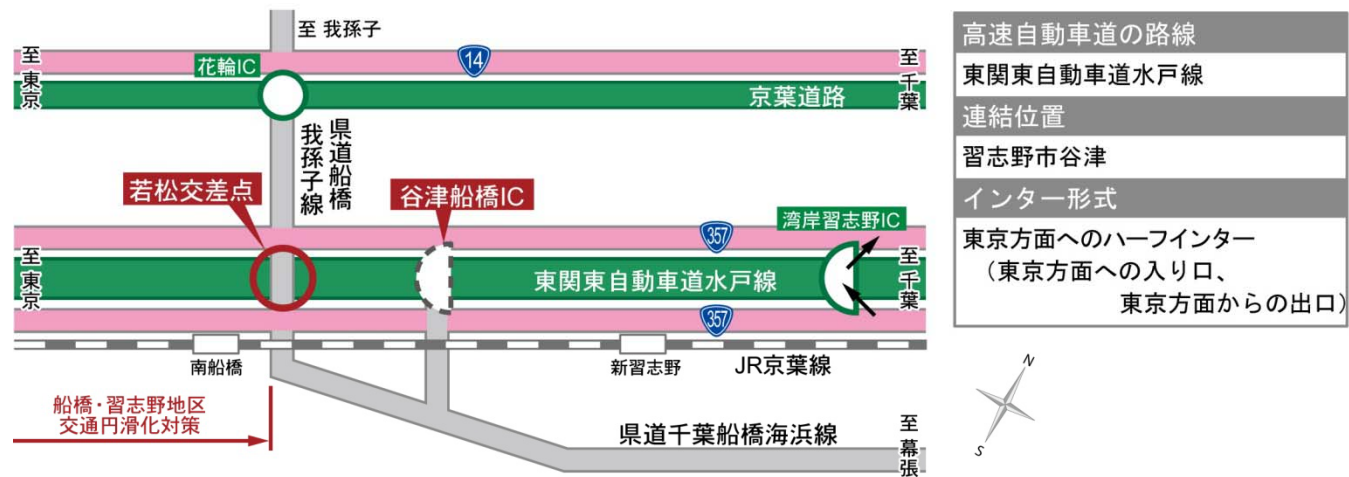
至 我孫子

至東京

花輪IC

14

至千葉

京葉道路

県道船橋我孫子線

若松交差点

谷津船橋IC

湾岸習志野IC

357

至東京

東関東自動車道水戸線

至千葉

357

南船橋

新習志野

JR京葉線

船橋・習志野地区
交通円滑化対策

県道千葉船橋海浜線

至幕張

N

S

| 高速自動車道の路線 |
|---|
| 東関東自動車道水戸線 |
| 連結位置 |
| 習志野市谷津 |
| インター形式 |
| 東京方面へのハーフインター（東京方面への入り口、東京方面からの出口） |